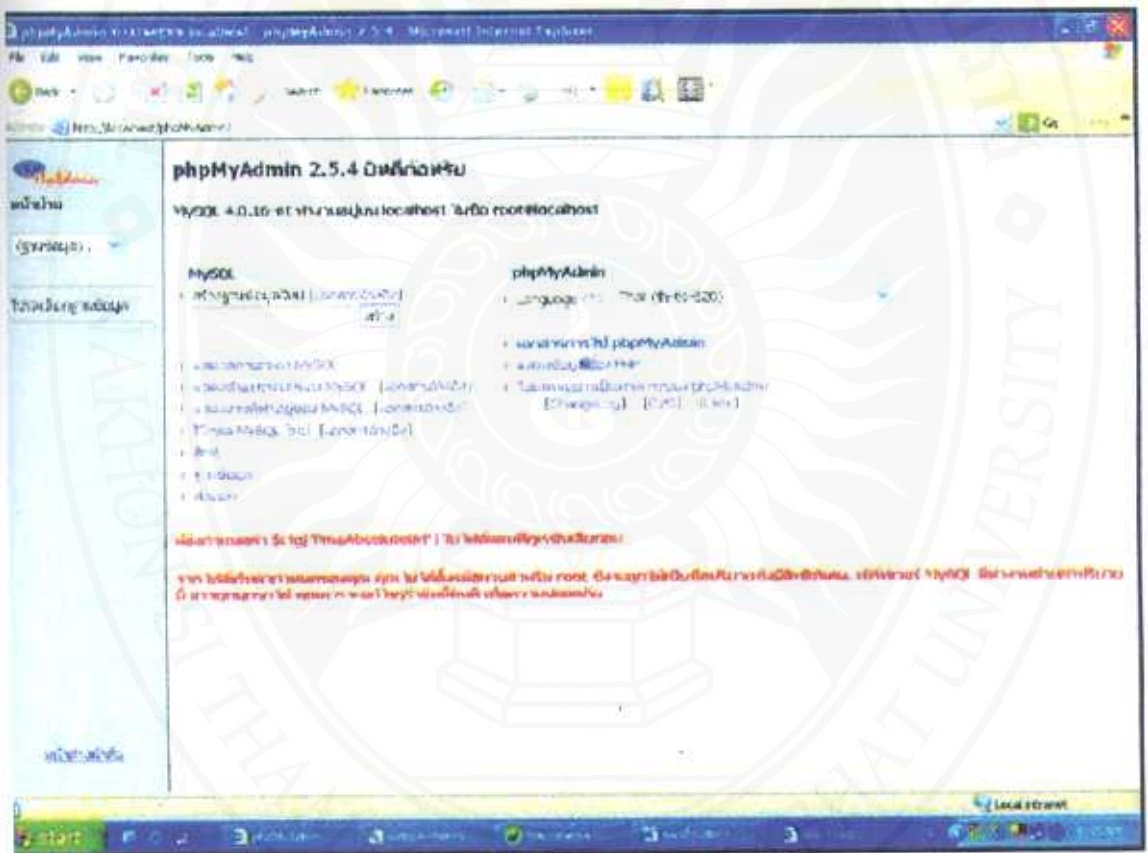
phpMyAdmin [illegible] localhost - phpMyAdmin 2.5.4 - Microsoft Internet Explorer

File Edit View Favorites Tools Help

Back Search Favorites

Address http://localhost/phpMyAdmin/

Go

phpMyAdmin 2.5.4 ยินดีต้อนรับ

MySQL 4.0.16-nt ทำงานอยู่บน localhost ในชื่อ root@localhost

หน้าแรก

(ฐานข้อมูล) ...

ไม่พบฐานข้อมูล

MySQL

สร้างฐานข้อมูลใหม่ [เอกสารอ้างอิง]

สร้าง

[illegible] MySQL

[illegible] MySQL [เอกสารอ้างอิง]

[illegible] MySQL [เอกสารอ้างอิง]

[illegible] MySQL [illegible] [เอกสารอ้างอิง]

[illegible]

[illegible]

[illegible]

phpMyAdmin

Language (*): Thai (th-tis-620)

เอกสารการใช้ phpMyAdmin

แสดงข้อมูลเกี่ยวกับ PHP

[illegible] phpMyAdmin [ChangeLog] [CVS] [Lists]

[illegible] ($cfg['PmaAbsoluteUri']) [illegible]

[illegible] root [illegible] MySQL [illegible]

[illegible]

หน้าต่างใหม่

Local intranet

start